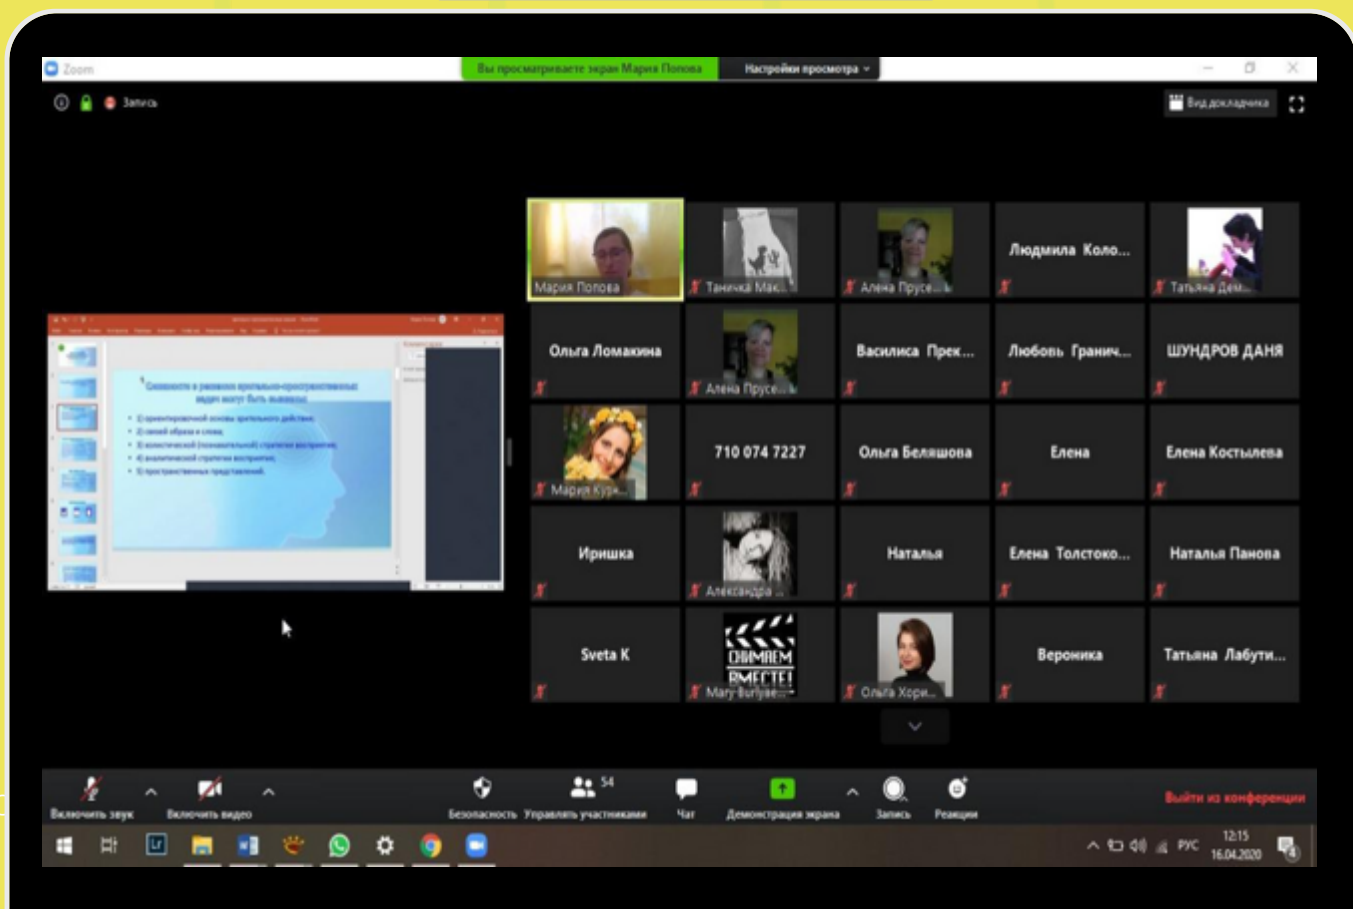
Zoom

Вы просматриваете экран Мария Попова

Настройки просмотра

Запись

Вид докладчика

Сложности в развитии зрительно-пространственных видов могут быть вызваны:

1) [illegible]
2) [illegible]
3) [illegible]
4) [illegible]
5) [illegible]

Мария Попова

Таничка Мак...

Алена Прусе...

Людмила Коло...

Татьяна Дем...

Ольга Ломакина

Алена Прусе...

Василиса Прек...

Любовь Гранич...

ШУНДРОВ ДАНЯ

Мария Курь...

710 074 7227

Ольга Беляшова

Елена

Елена Костылева

Иришка

Александра ...

Наталья

Елена Толстоко...

Наталья Панова

Sveta K

СНИМАЕМ ВМЕСТЕ!

Mary Buryee...

Ольга Хори...

Вероника

Татьяна Лабути...

Включить звук

Включить видео

Безопасность

54

Управлять участниками

Чат

Демонстрация экрана

Запись

Реакции

Выйти из конференции

РУС

12:15
16.04.2020